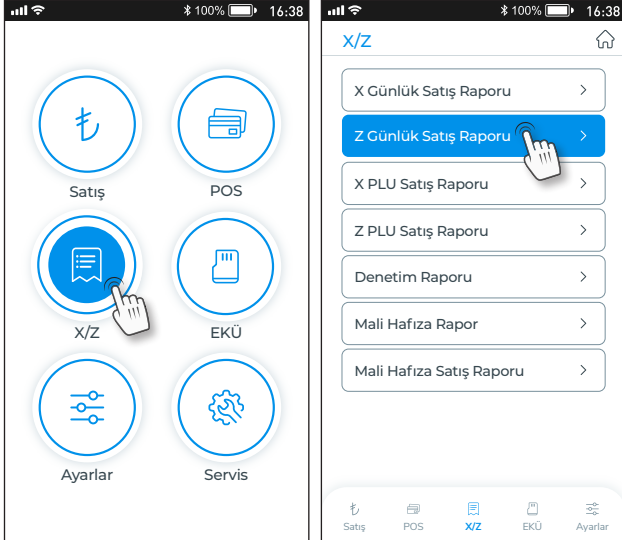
100% 16:38

₺
Satış

POS

X/Z

EKÜ

Ayarlar

Servis

100% 16:38

X/Z

X Günlük Satış Raporu >

Z Günlük Satış Raporu >

X PLU Satış Raporu >

Z PLU Satış Raporu >

Denetim Raporu >

Mali Hafıza Rapor >

Mali Hafıza Satış Raporu >

₺ Satış
POS
X/Z
EKÜ
Ayarlar